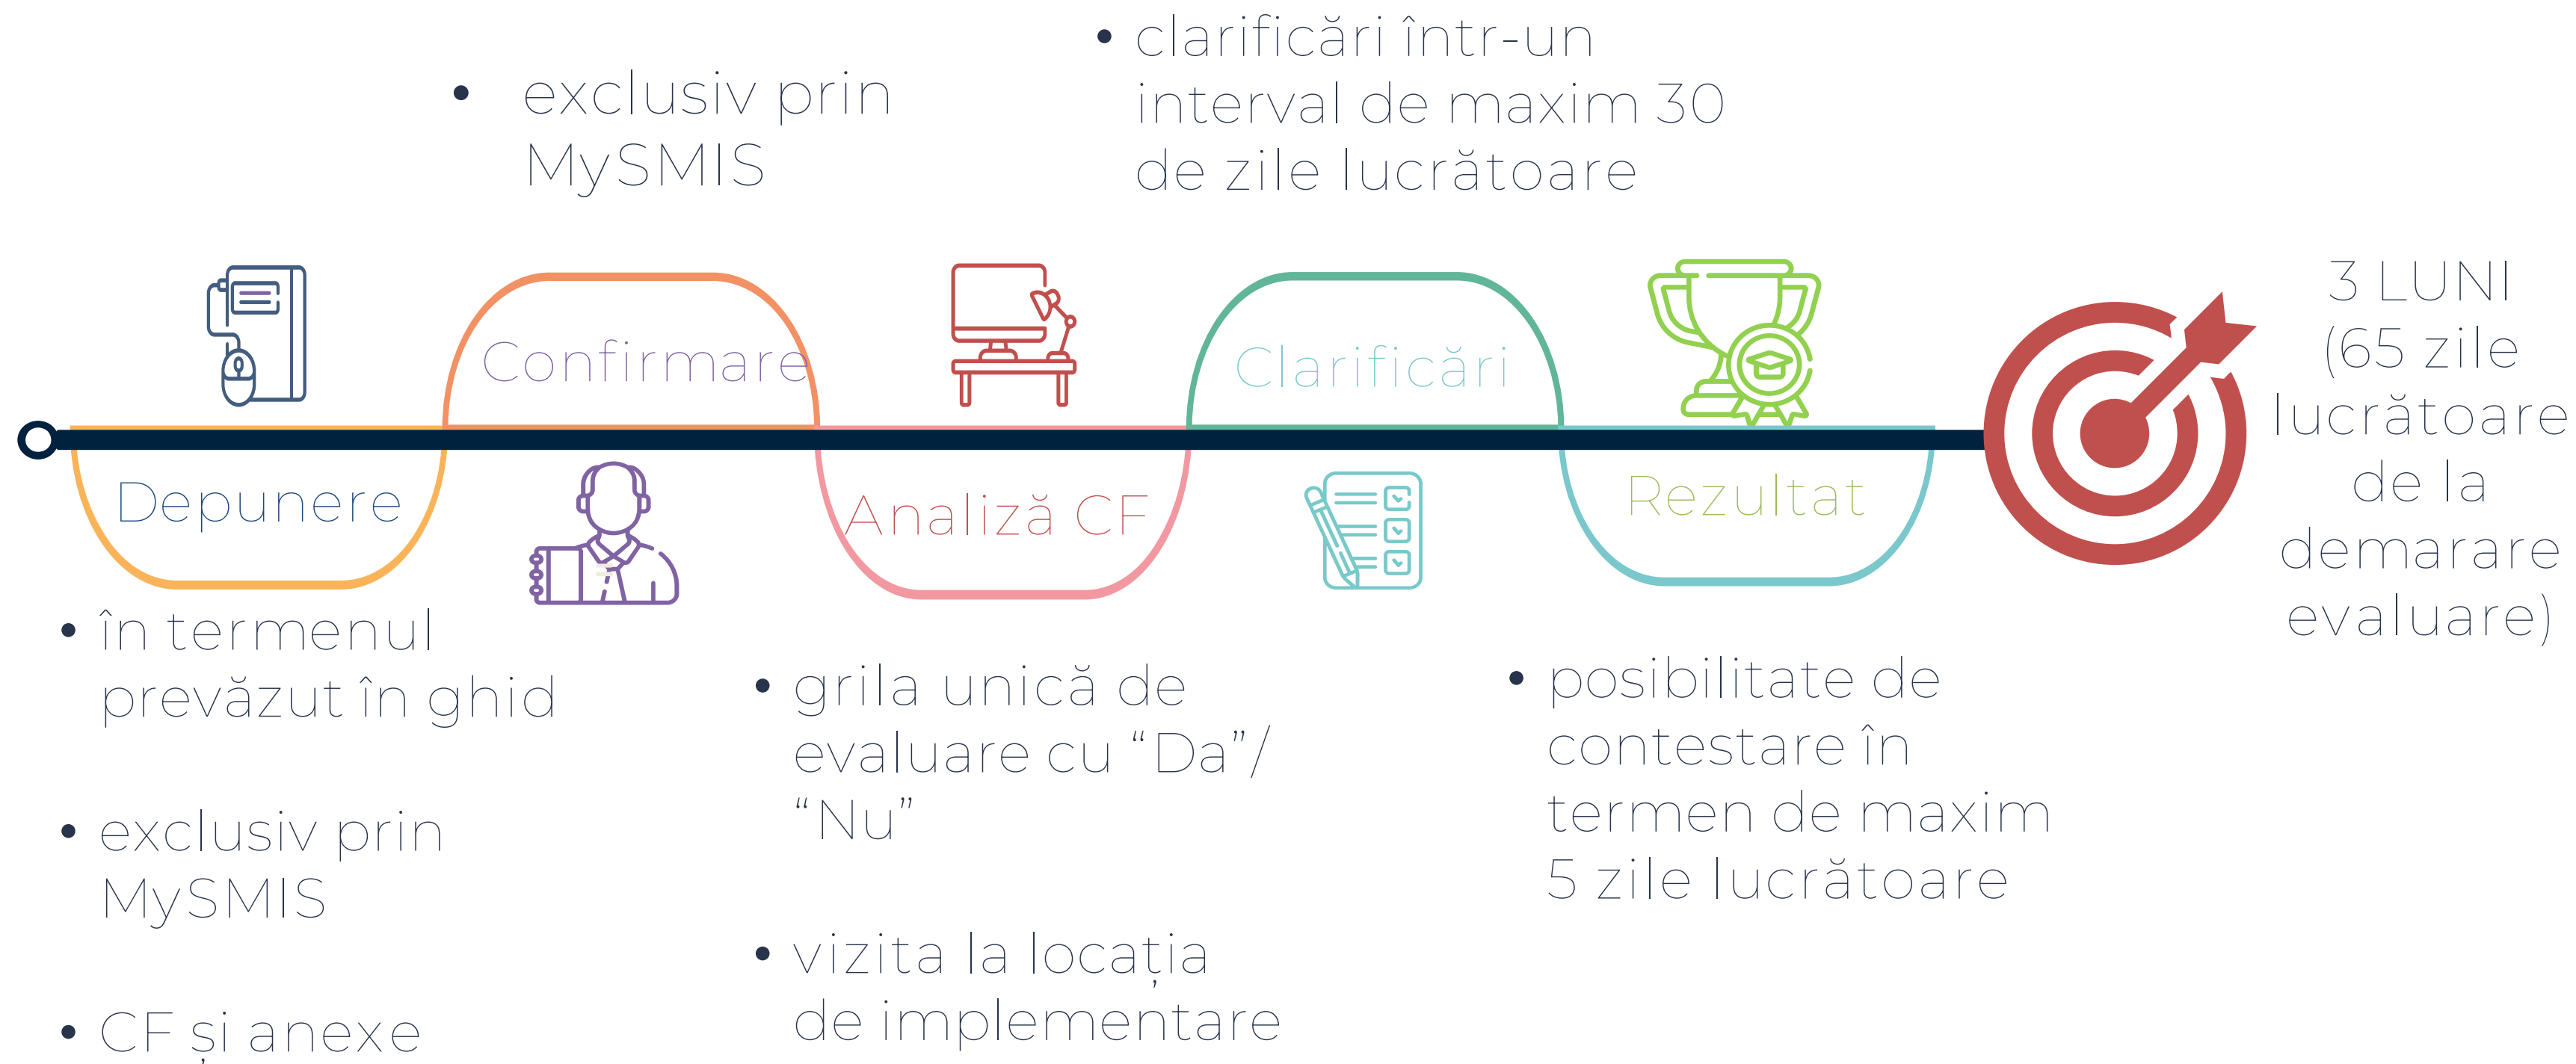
• exclusiv prin MySMIS

• clarificări într-un interval de maxim 30 de zile lucrătoare

Confirmare

Clarificări

3 LUNI (65 zile lucrătoare de la demarare evaluare)

Depunere

Analiză CF

Rezultat

• în termenul prevăzut în ghid

• exclusiv prin MySMIS

• CF și anexe

• grila unică de evaluare cu "Da"/ "Nu"

• vizita la locația de implementare

• posibilitate de contestare în termen de maxim 5 zile lucrătoare